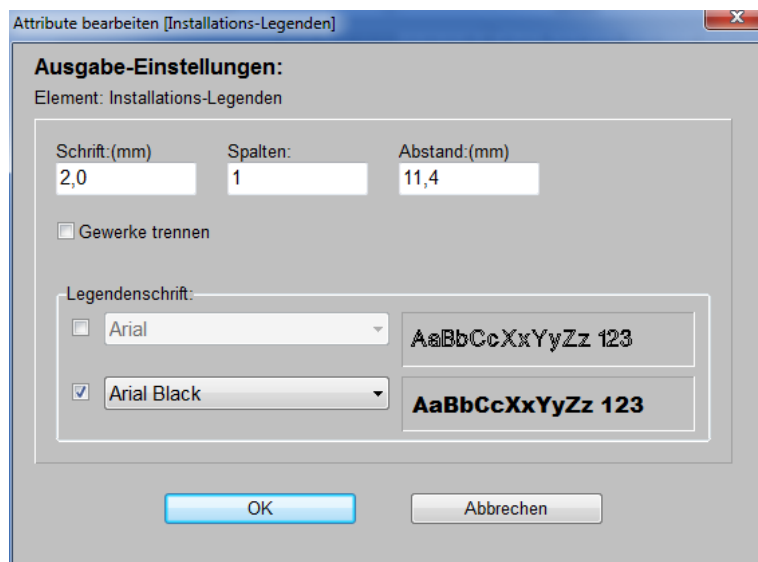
Attribute bearbeiten [Installations-Legenden]

Ausgabe-Einstellungen:

Element: Installations-Legenden

Schrift:(mm)
2,0

Spalten:
1

Abstand:(mm)
11,4

Gewerke trennen

Legendenschrift:

Arial

AaBbCcXxYyZz 123

Arial Black

AaBbCcXxYyZz 123

OK

Abbrechen